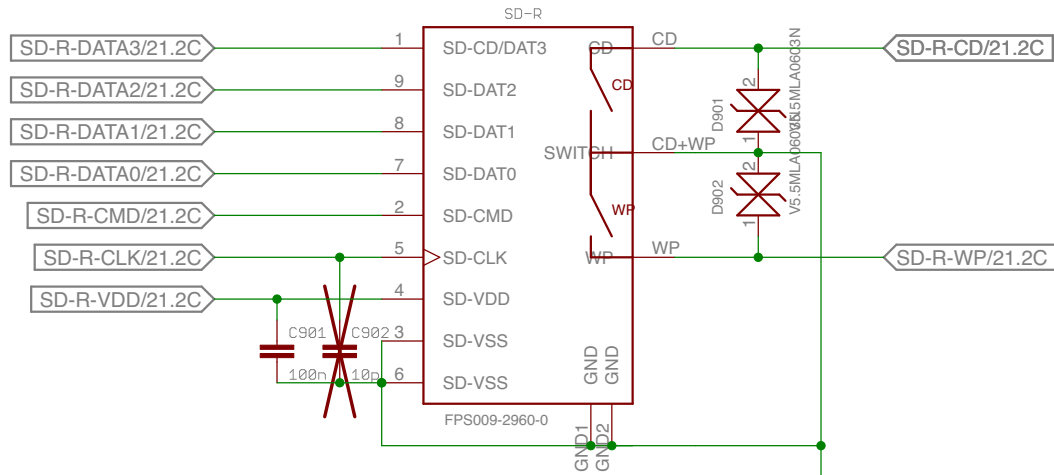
SD-R

SD-R-DATA3/21.2C
SD-R-DATA2/21.2C
SD-R-DATA1/21.2C
SD-R-DATA0/21.2C
SD-R-CMD/21.2C
SD-R-CLK/21.2C
SD-R-VDD/21.2C

1 SD-CD/DAT3
9 SD-DAT2
8 SD-DAT1
7 SD-DAT0
2 SD-CMD
5 SD-CLK
4 SD-VDD
3 SD-VSS
6 SD-VSS

CD
CD
SWITCH
WP
WP
GND GND

CD
CD+WP
WP

SD-R-CD/21.2C
SD-R-WP/21.2C

D901
V5.5MLA0603N
2
1
D902
V5.5MLA0603N
2
1

C901
100n
C902
10p

FPS009-2960-0

GND1
GND2